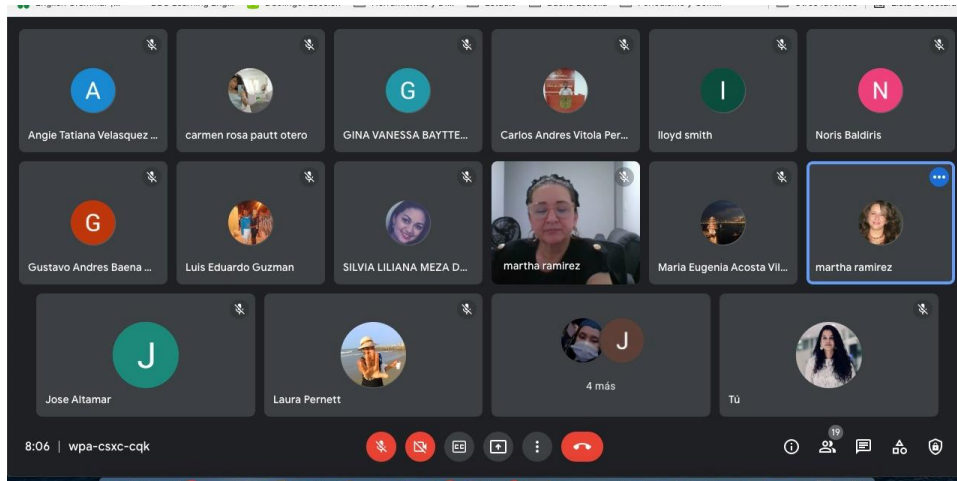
A
Angie Tatiana Velasquez ...

carmen rosa pautt otero

G
GINA VANESSA BAYTTE...

Carlos Andres Vitola Per...

I
lloyd smith

N
Noris Baldiris

G
Gustavo Andres Baena ...

Luis Eduardo Guzman

SILVIA LILIANA MEZA D...

martha ramirez

Maria Eugenia Acosta Vil...

martha ramirez

J
Jose Altamar

Laura Pernett

J
4 más

Tú

8:06 | wpa-csxc-cqk

19